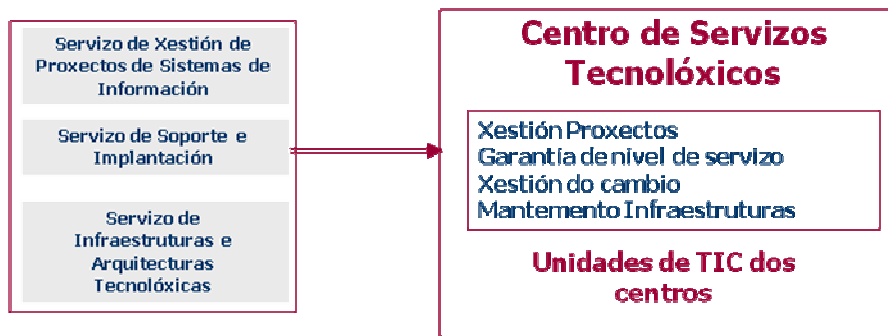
Servizo de Xestión de Proxectos de Sistemas de Información

Servizo de Soporte e Implantación

Servizo de Infraestruturas e Arquitecturas Tecnolóxicas

Centro de Servizos Tecnolóxicos

Xestión Proxectos
Garantía de nivel de servizo
Xestión do cambio
Mantemento Infraestruturas

Unidades de TIC dos centros